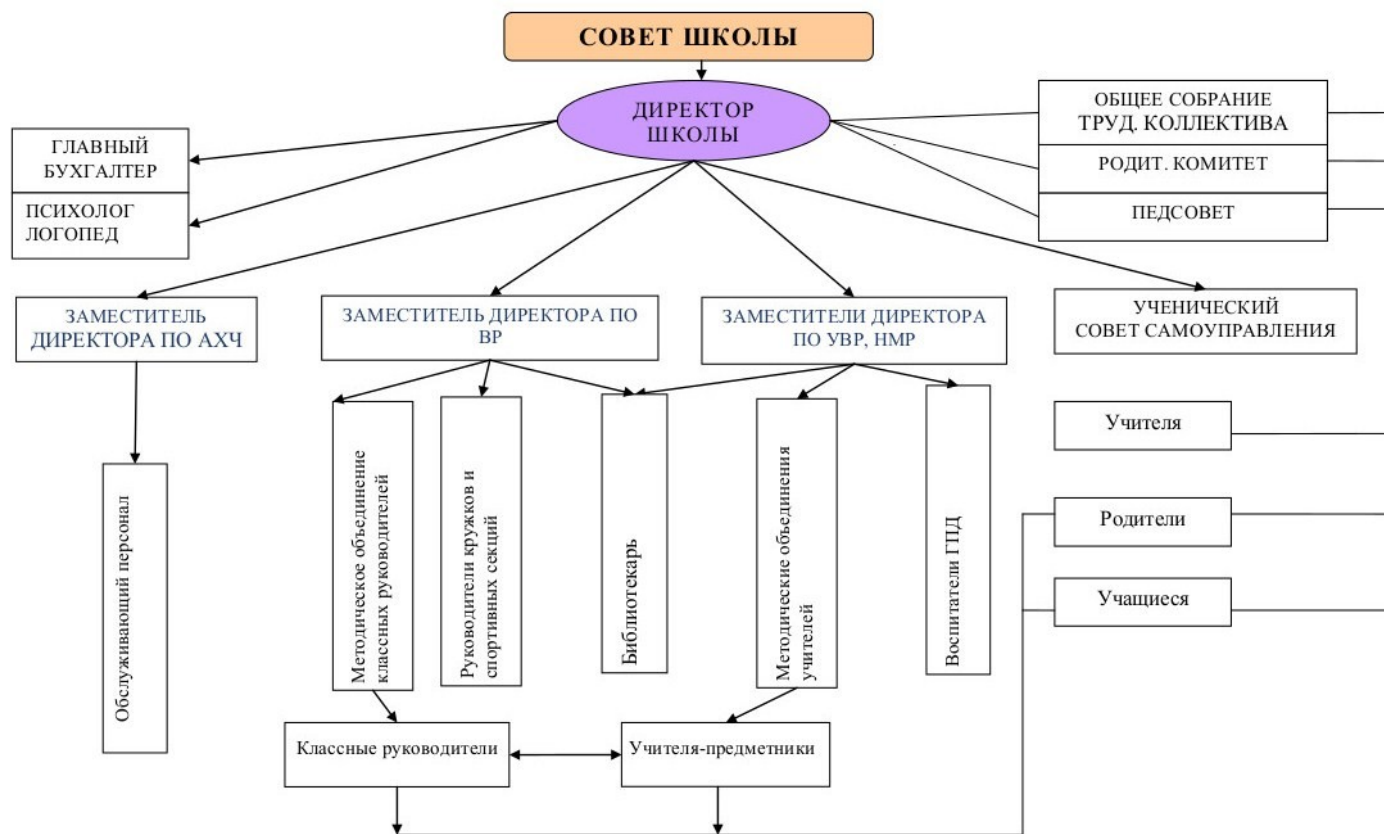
СОВЕТ ШКОЛЫ

ДИРЕКТОР ШКОЛЫ

ГЛАВНЫЙ БУХГАЛТЕР

ПСИХОЛОГ ЛОГОПЕД

ОБЩЕЕ СОБРАНИЕ ТРУД. КОЛЛЕКТИВА

РОДИТ. КОМИТЕТ

ПЕДСОВЕТ

ЗАМЕСТИТЕЛЬ ДИРЕКТОРА ПО АХЧ

ЗАМЕСТИТЕЛЬ ДИРЕКТОРА ПО ВР

ЗАМЕСТИТЕЛИ ДИРЕКТОРА ПО УВР, НМР

УЧЕНИЧЕСКИЙ СОВЕТ САМОУПРАВЛЕНИЯ

Обслуживающий персонал

Методическое объединение классных руководителей

Руководители кружков и спортивных секций

Библиотекарь

Методические объединения учителей

Воспитатели ГПД

Учителя

Родители

Учащиеся

Классные руководители

Учителя-предметники